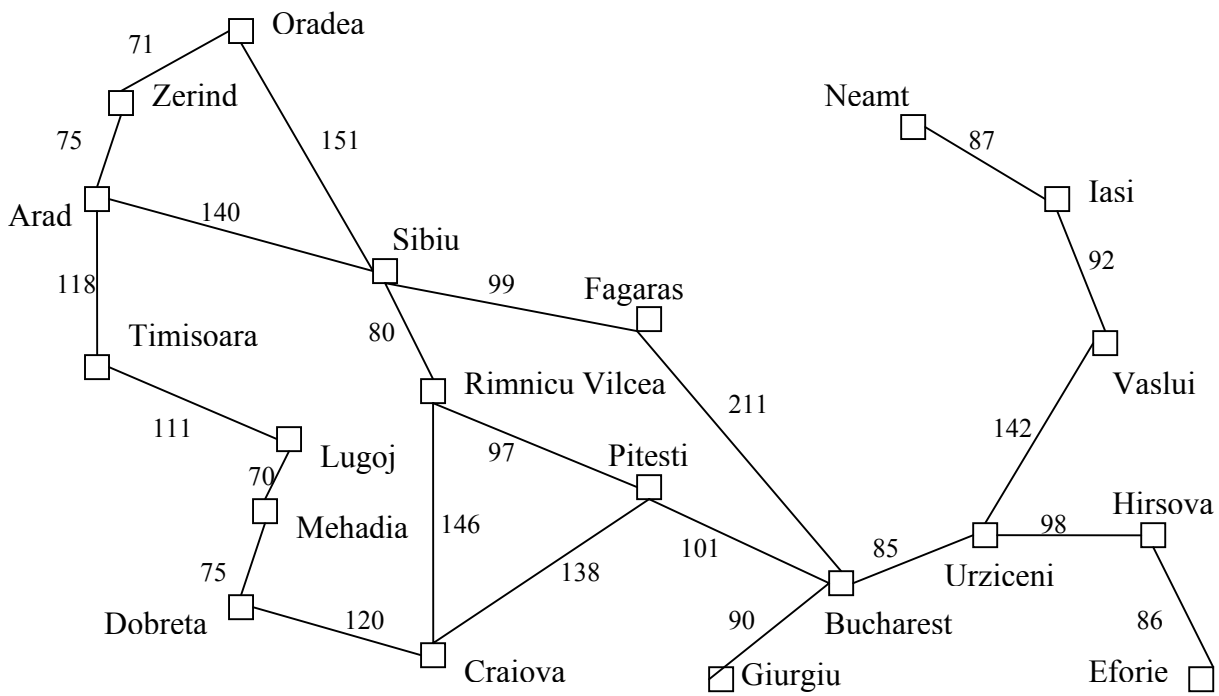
Oradea
71
Zerind
75
151
Arad
140
Sibiu
99
Fagaras
118
80
Timisoara
Rimnicu Vilcea
211
111
97
Pitesti
Lugoj
70
Mehadia
146
101
85
138
75
Dobreta
120
90
Bucharest
Craiova
Giurgiu
Neamt
87
Iasi
92
Vaslui
142
Hirsova
98
Urziceni
86
Eforie